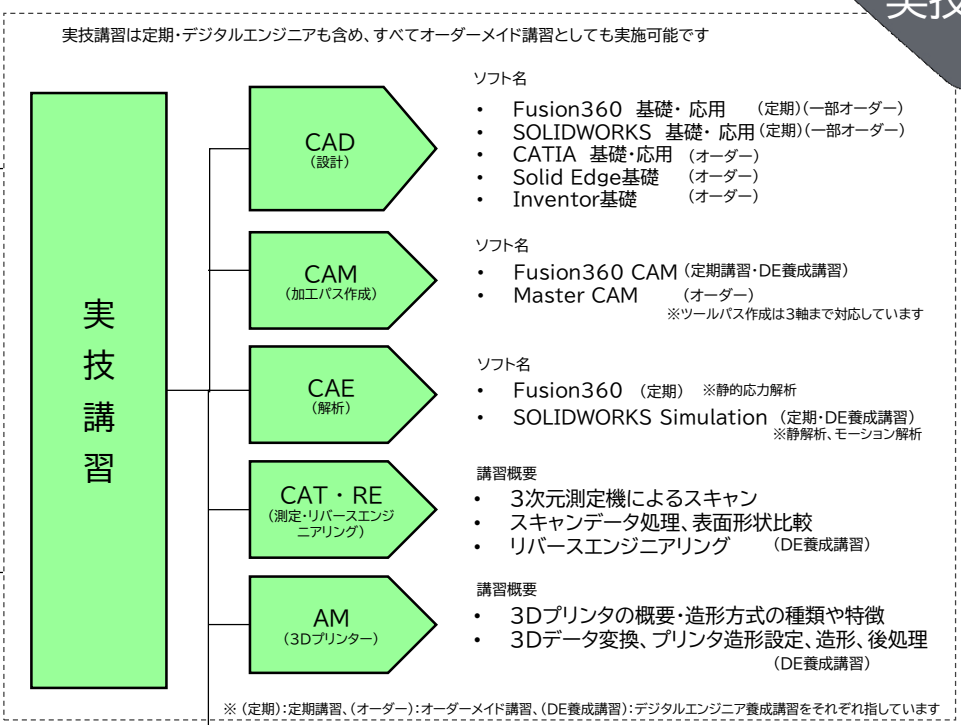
実技

実技講習は定期・デジタルエンジニアも含め、すべてオーダーメイド講習としても実施可能です

実技講習

CAD
(設計)

ソフト名
• Fusion360 基礎・応用 (定期)(一部オーダー)
• SOLIDWORKS 基礎・応用 (定期)(一部オーダー)
• CATIA 基礎・応用 (オーダー)
• Solid Edge基礎 (オーダー)
• Inventor基礎 (オーダー)

CAM
(加工パス作成)

ソフト名
• Fusion360 CAM (定期講習・DE養成講習)
• Master CAM (オーダー)
※ツールパス作成は3軸まで対応しています

CAE
(解析)

ソフト名
• Fusion360 (定期) ※静的応力解析
• SOLIDWORKS Simulation (定期・DE養成講習)
※静解析、モーション解析

CAT・RE
(測定・リバースエンジニアリング)

講習概要
• 3次元測定機によるスキャン
• スキャンデータ処理、表面形状比較
• リバースエンジニアリング (DE養成講習)

AM
(3Dプリンター)

講習概要
• 3Dプリンタの概要・造形方式の種類や特徴
• 3Dデータ変換、プリンタ造形設定、造形、後処理
(DE養成講習)

※(定期):定期講習、(オーダー):オーダーメイド講習、(DE養成講習):デジタルエンジニア養成講習をそれぞれ指しています